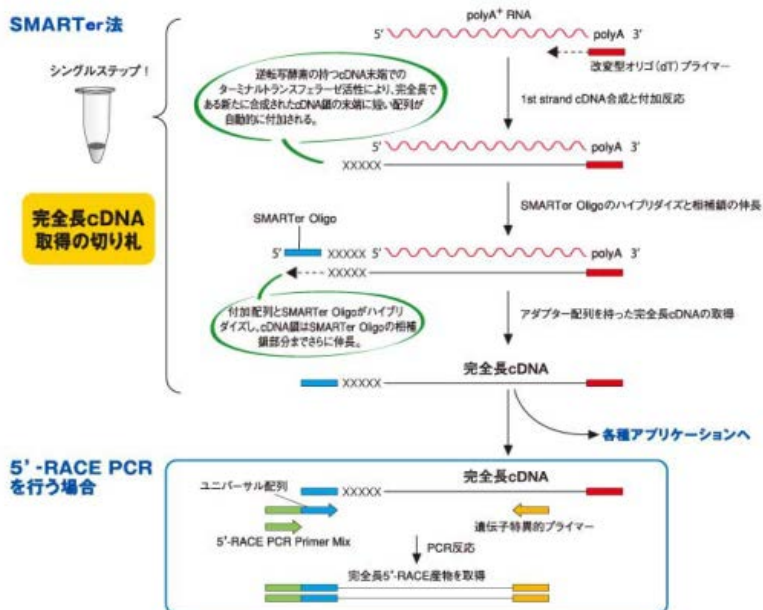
SMARTer法

シングルステップ！

完全長cDNA取得の切り札

polyA$^+$ RNA

5'　polyA　3'

改変型オリゴ（dT）プライマー

逆転写酵素の持つcDNA末端でのターミナルトランスフェラーゼ活性により、完全長である新たに合成されたcDNA鎖の末端に短い配列が自動的に付加される。

1st strand cDNA合成と付加反応

5'　polyA　3'

XXXXX

SMARTer Oligoのハイブリダイズと相補鎖の伸長

SMARTer Oligo

5'　XXXXX 5'　polyA　3'

XXXXX

付加配列とSMARTer Oligoがハイブリダイズし、cDNA鎖はSMARTer Oligoの相補鎖部分までさらに伸長。

アダプター配列を持った完全長cDNAの取得

完全長cDNA

XXXXX

各種アプリケーションへ

5'-RACE PCRを行う場合

完全長cDNA

ユニバーサル配列

XXXXX

遺伝子特異的プライマー

5'-RACE PCR Primer Mix

PCR反応

完全長5'-RACE産物を取得